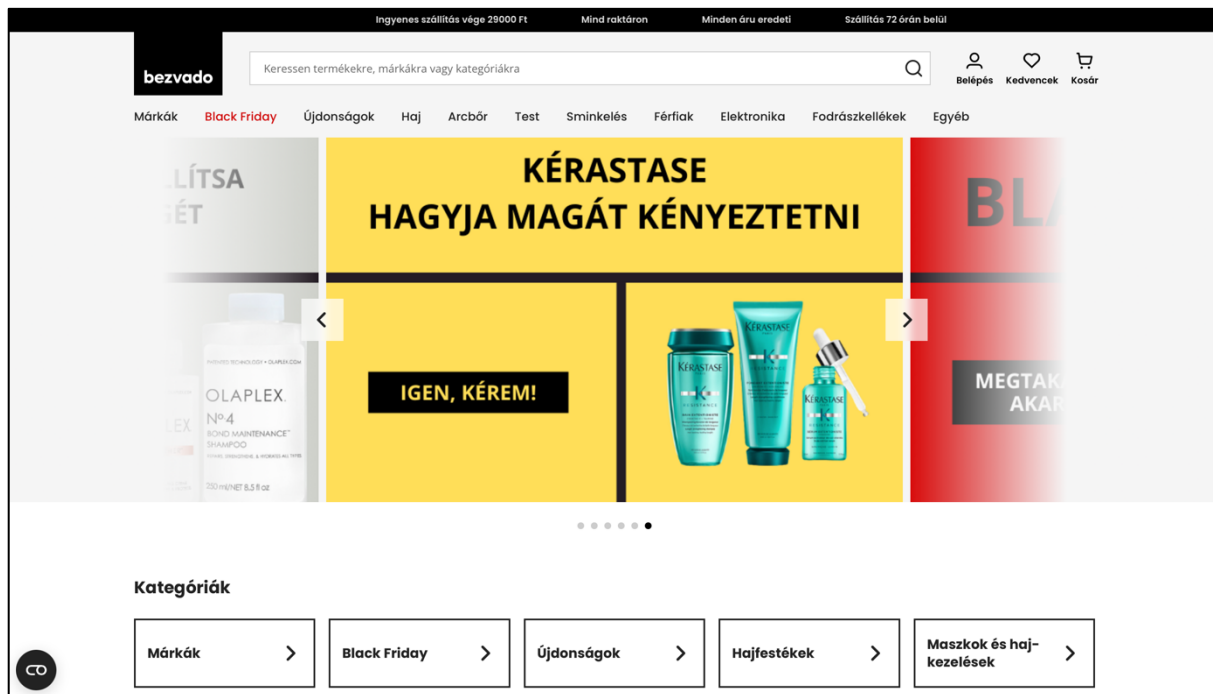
Ingyenes szállítás vége 29000 Ft Mind raktáron Minden áru eredeti Szállítás 72 órán belül

bezvado

Keressen termékekre, márkákra vagy kategóriákra

Belépés Kedvencek Kosár

Márkák Black Friday Újdonságok Haj Arcbőr Test Sminkelés Férfiak Elektronika Fodrászkellékek Egyéb

LÍTSA
ÉT

OLAPLEX
Nº4
BOND MAINTENANCE SHAMPOO
250 ml/NET 8.5 fl oz

KÉRASTASE
HAGYJA MAGÁT KÉNYEZTETNI

IGEN, KÉREM!

KÉRASTASE

BLA

MEGTAKA
AKAR

Kategóriák

Márkák

Black Friday

Újdonságok

Hajfestékek

Maszkok és hajkezelések